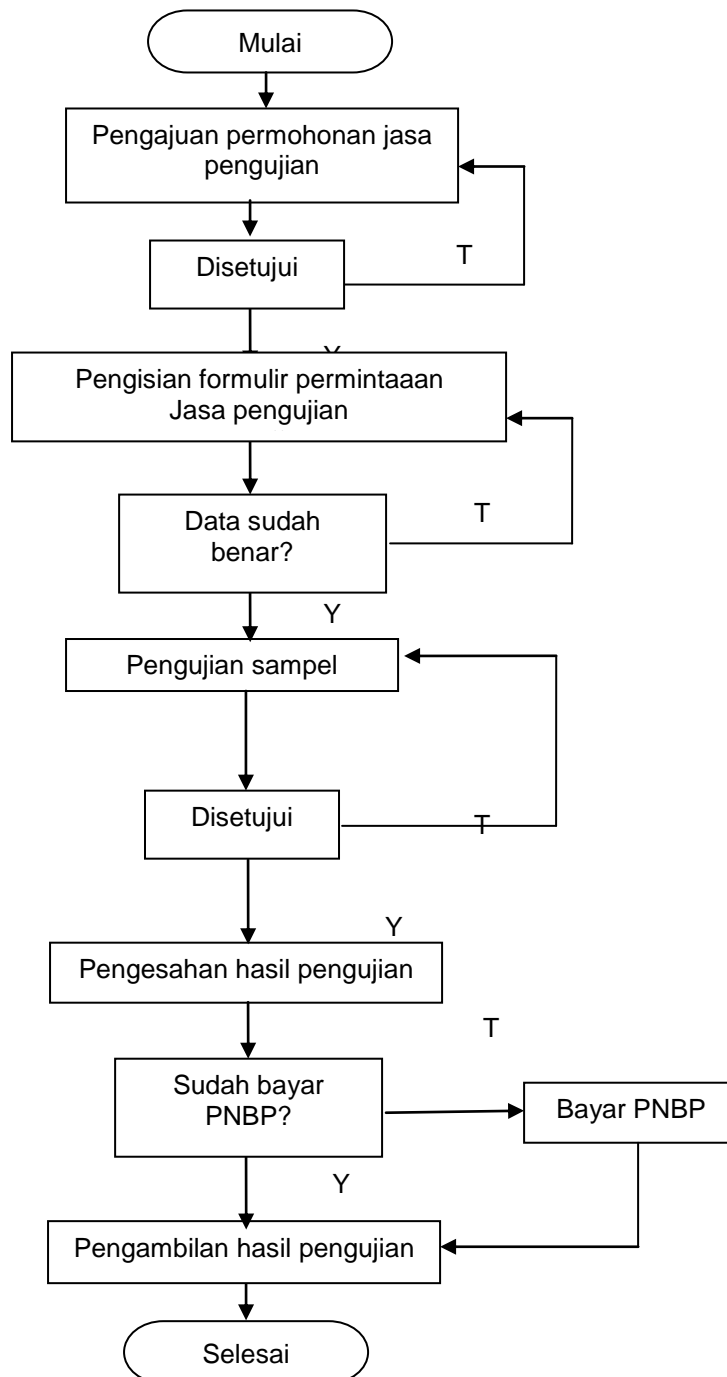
Mulai

Pengajuan permohonan jasa pengujian

Disetujui

T

Y

Pengisian formulir permintaaan Jasa pengujian

Data sudah benar?

T

Y

Pengujian sampel

Disetujui

T

Y

Pengesahan hasil pengujian

T

Sudah bayar PNBP?

Bayar PNBP

Y

Pengambilan hasil pengujian

Selesai